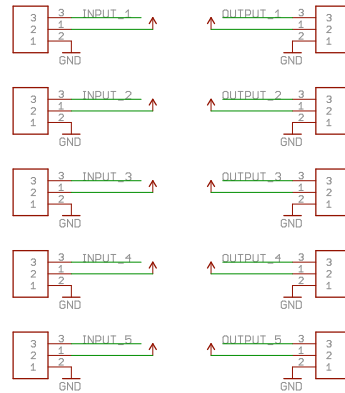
3
2
1
3 INPUT_1
1
2
GND

OUTPUT_1 3
1
2
GND
3
2
1

3
2
1
3 INPUT_2
1
2
GND

OUTPUT_2 3
1
2
GND
3
2
1

3
2
1
3 INPUT_3
1
2
GND

OUTPUT_3 3
1
2
GND
3
2
1

3
2
1
3 INPUT_4
1
2
GND

OUTPUT_4 3
1
2
GND
3
2
1

3
2
1
3 INPUT_5
1
2
GND

OUTPUT_5 3
1
2
GND
3
2
1